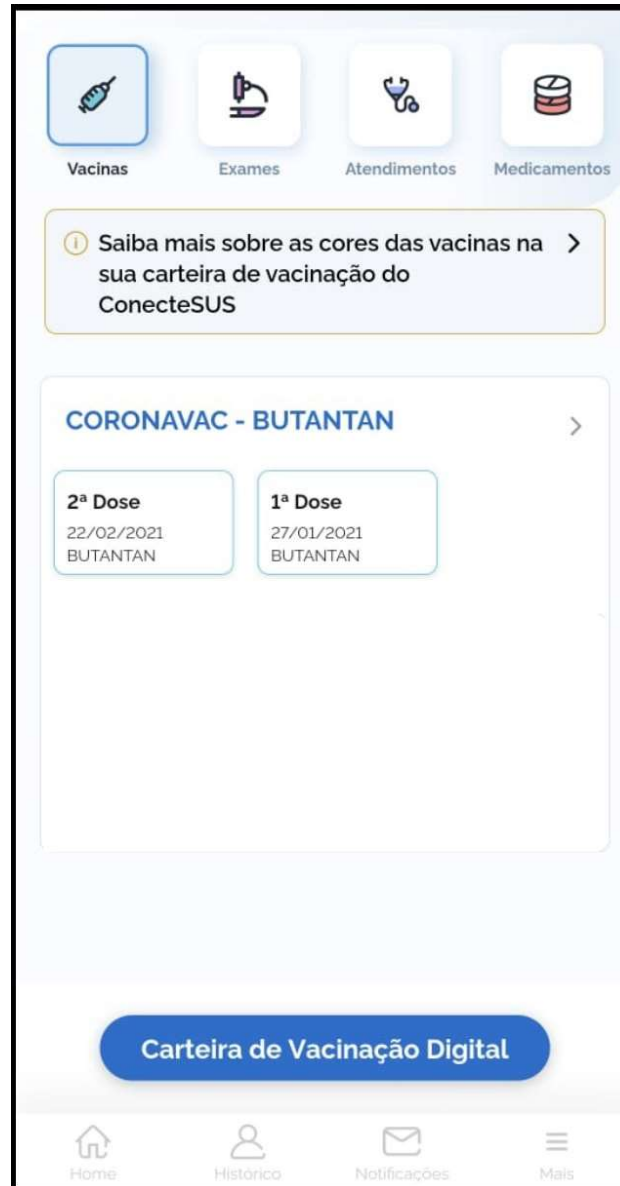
Vacinas
Exames
Atendimentos
Medicamentos

Saiba mais sobre as cores das vacinas na sua carteira de vacinação do ConecteSUS >

CORONAVAC - BUTANTAN >

2ª Dose
22/02/2021
BUTANTAN

1ª Dose
27/01/2021
BUTANTAN

Carteira de Vacinação Digital

Home
Histórico
Notificações
Mais